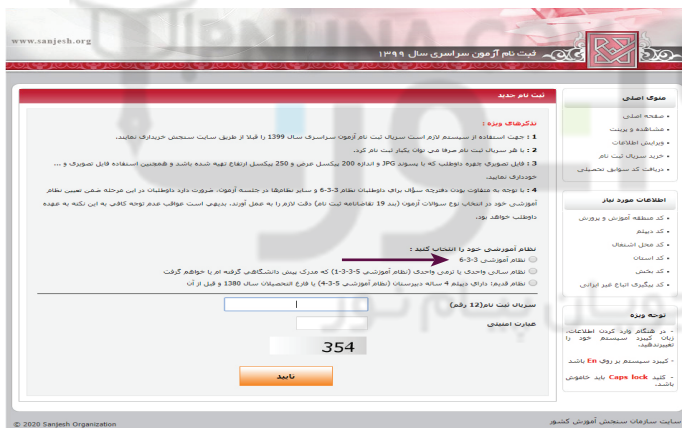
www.sanjesh.org

ثبت نام آزمون سراسری سال ۱۳۹۹

منوی اصلی

• صفحه اصلی
• مشاهده و پرینت
• ویرایش اطلاعات
• خرید سریال ثبت نام
• دریافت کد سوابق تحصیلی

اطلاعات مورد نیاز

• کد منطقه آموزش و پرورش
• کد دیپلم
• کد محل اشتغال
• کد استان
• کد بخش
• کد بیگزی اتباع غیر ایرانی

توجه ویژه

- در هنگام وارد کردن اطلاعات، زبان کیبرد سیستم خود را تغییردهید.
- کیبرد سیستم بر روی En باشد
- کلید Caps lock باید خاموش باشد.

ثبت نام جدید

تذکرهای ویژه :

1 : جهت استفاده از سیستم لازم است سریال ثبت نام آزمون سراسری سال 1399 را قبلا از طریق سایت سنجش خریداری نمایید.

2 : با هر سریال ثبت نام صرفا می توان یکبار ثبت نام کرد.

3 : فایل تصویر چهره داوطلب که با پسوند JPG و اندازه 200 پیکسل عرض و 250 پیکسل ارتفاع تهیه شده باشد و همچنین استفاده فایل تصویری و ... خودداری نمایید.

4 : با توجه به متفاوت بودن دفترچه سؤال برای داوطلبان نظام 3-3-6 و سایر نظامها در جلسه آزمون، ضرورت دارد داوطلبان در این مرحله ضمن تعیین نظام آموزشی خود در انتخاب نوع سوالات آزمون (بند 19 تقاضانامه ثبت نام) دقت لازم را به عمل آورند. بدیهی است عواقب عدم توجه کافی به این نکته به عهده داوطلب خواهد بود.

نظام آموزشی خود را انتخاب کنید :

نظام آموزشی 3-3-6
نظام سالی واحدی یا ترمی واحدی (نظام آموزشی 3-3-1-3) که مدرک پیش دانشگاهی گرفته ام یا خواهم گرفت
نظام قدیم؛ دارای دیپلم 4 ساله دبیرستان (نظام آموزشی 3-3-4) یا فارغ التحصیلان سال 1380 و قبل از آن

سریال ثبت نام(12 رقم)

عبارت امنیتی

354

تایید

سایت سازمان سنجش آموزش کشور

© 2020 Sanjesh Organization